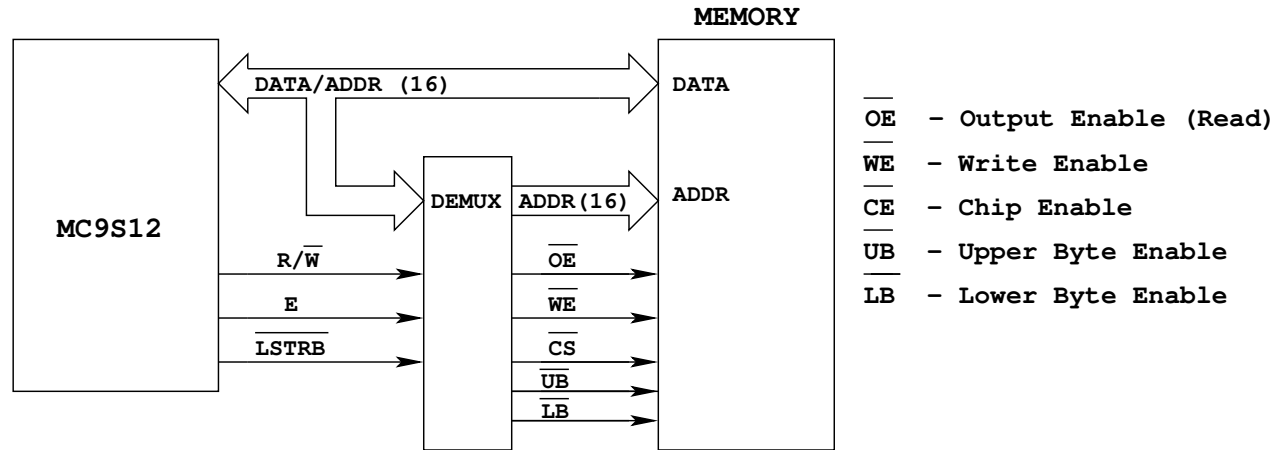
MEMORY

MC9S12

DATA/ADDR (16)

DATA

DEMUX

ADDR(16)

ADDR

$R/\overline{W}$

E

$\overline{LSTRB}$

$\overline{OE}$

$\overline{WE}$

$\overline{CS}$

$\overline{UB}$

$\overline{LB}$

$\overline{OE}$ – Output Enable (Read)

$\overline{WE}$ – Write Enable

$\overline{CE}$ – Chip Enable

$\overline{UB}$ – Upper Byte Enable

$\overline{LB}$ – Lower Byte Enable